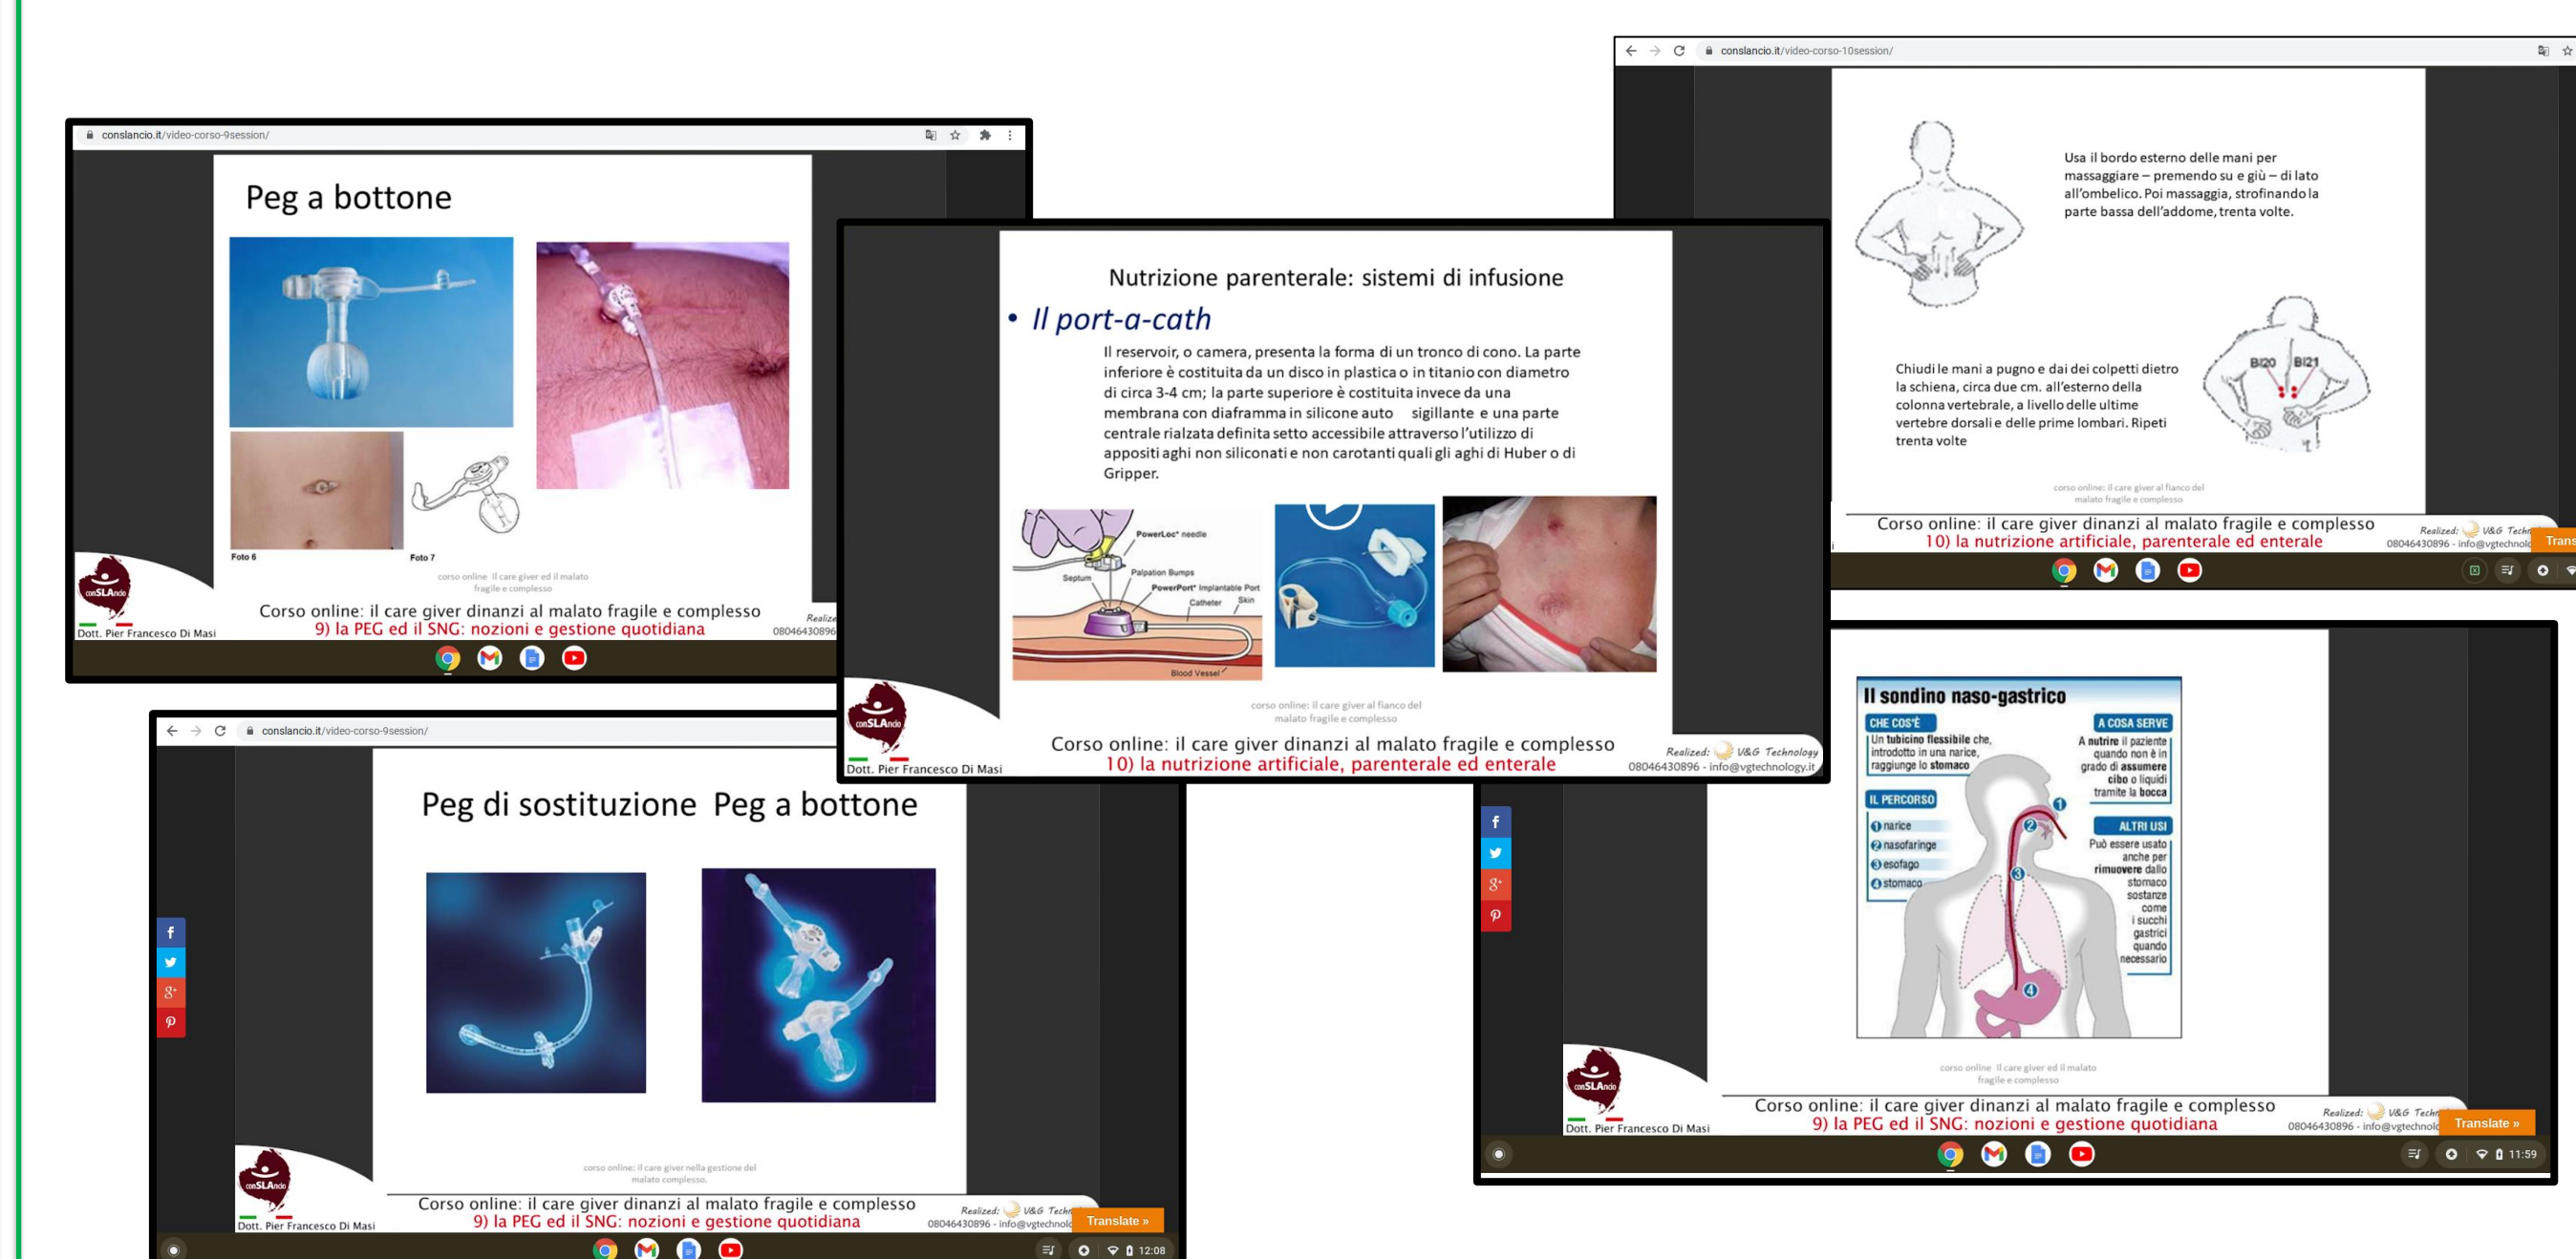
conslancio.it/video-corso-9session/

Peg a bottone

Foto 6

Foto 7

corso online il care giver ed il malato fragile e complesso

conSLAndo

Dott. Pier Francesco Di Masi

Corso online: il care giver dinanzi al malato fragile e complesso
9) la PEG ed il SNG: nozioni e gestione quotidiana

Realiz
08046430896

Nutrizione parenterale: sistemi di infusione

• Il port-a-cath

Il reservoir, o camera, presenta la forma di un tronco di cono. La parte inferiore è costituita da un disco in plastica o in titanio con diametro di circa 3-4 cm; la parte superiore è costituita invece da una membrana con diaframma in silicone auto sigillante e una parte centrale rialzata definita setto accessibile attraverso l'utilizzo di appositi aghi non siliconati e non carotanti quali gli aghi di Huber o di Gripper.

PowerLoc® needle
Septum
Palpation Bumps
PowerPort® Implantable Port
Catheter
Skin
Blood Vessel

corso online: il care giver al fianco del malato fragile e complesso

conSLAndo

Dott. Pier Francesco Di Masi

Corso online: il care giver dinanzi al malato fragile e complesso
10) la nutrizione artificiale, parenterale ed enterale

Realized: V&G Technology
08046430896 - info@vgtechnology.it

conslancio.it/video-corso-10session/

Usa il bordo esterno delle mani per massaggiare – premendo su e giù – di lato all'ombelico. Poi massaggia, strofinando la parte bassa dell'addome, trenta volte.

Chiudi le mani a pugno e dai dei colpetti dietro la schiena, circa due cm. all'esterno della colonna vertebrale, a livello delle ultime vertebre dorsali e delle prime lombari. Ripeti trenta volte

BI20 BI21

corso online: il care giver al fianco del malato fragile e complesso

Corso online: il care giver dinanzi al malato fragile e complesso
10) la nutrizione artificiale, parenterale ed enterale

Realized: V&G Techn
08046430896 - info@vgtechnolo

Trans

conslancio.it/video-corso-9session/

Peg di sostituzione Peg a bottone

corso online: il care giver nella gestione del malato complesso.

conSLAndo

Dott. Pier Francesco Di Masi

Corso online: il care giver dinanzi al malato fragile e complesso
9) la PEG ed il SNG: nozioni e gestione quotidiana

Realized: V&G Techn
08046430896 - info@vgtechnolo

Translate »

12:08

Il sondino naso-gastrico

CHE COS'È
Un tubicino flessibile che, introdotto in una narice, raggiunge lo stomaco

A COSA SERVE
A nutrire il paziente quando non è in grado di assumere cibo o liquidi tramite la bocca

IL PERCORSO
1 narice
2 nasofaringe
3 esofago
4 stomaco

ALTRI USI
Può essere usato anche per rimuovere dallo stomaco sostanze come i succhi gastrici quando necessario

corso online il care giver ed il malato fragile e complesso

conSLAndo

Dott. Pier Francesco Di Masi

Corso online: il care giver dinanzi al malato fragile e complesso
9) la PEG ed il SNG: nozioni e gestione quotidiana

Realized: V&G Techn
08046430896 - info@vgtechnolo

Translate »

11:59